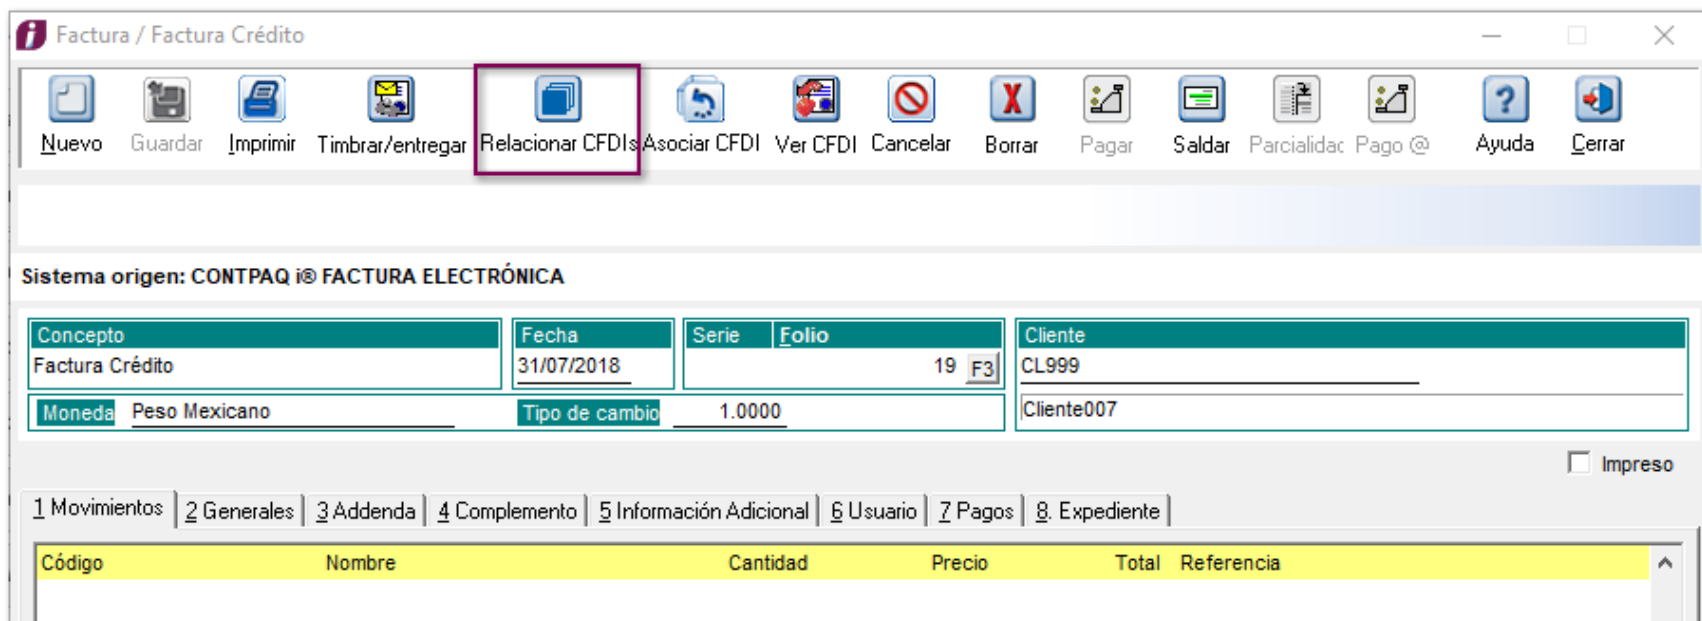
Factura / Factura Crédito

Nuevo Guardar Imprimir Timbrar/entregar Relacionar CFDIs Asociar CFDI Ver CFDI Cancelar Borrar Pagar Saldar Parcialidac Pago @ Ayuda Cerrar

Sistema origen: CONTPAQ i® FACTURA ELECTRÓNICA

Concepto
Factura Crédito

Fecha
31/07/2018

Serie Folio
19 F3

Cliente
CL999
Cliente007

Moneda Peso Mexicano
Tipo de cambio 1.0000

Impreso

1 Movimientos | 2 Generales | 3 Addenda | 4 Complemento | 5 Información Adicional | 6 Usuario | 7 Pagos | 8. Expediente

| Código | Nombre | Cantidad | Precio | Total | Referencia |
|---|---|---|---|---|---|